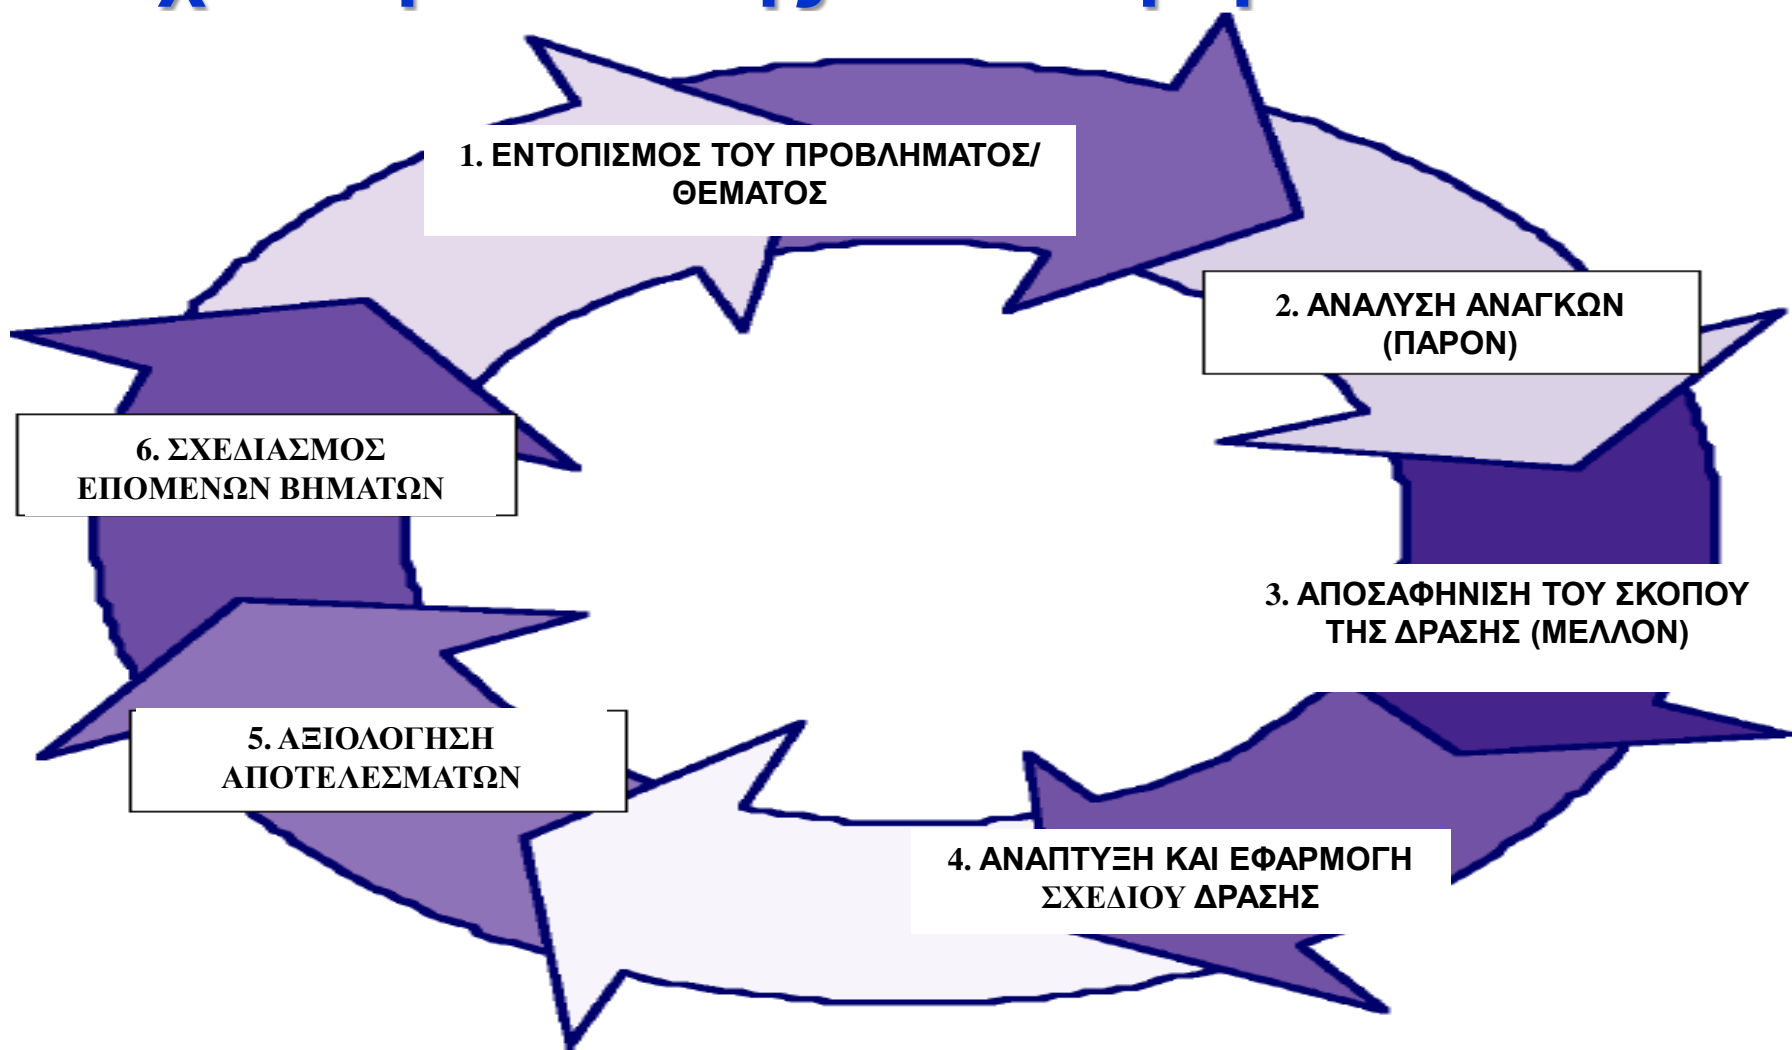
1. ΕΝΤΟΠΙΣΜΟΣ ΤΟΥ ΠΡΟΒΛΗΜΑΤΟΣ/ ΘΕΜΑΤΟΣ

2. ΑΝΑΛΥΣΗ ΑΝΑΓΚΩΝ (ΠΑΡΟΝ)

3. ΑΠΟΣΑΦΗΝΙΣΗ ΤΟΥ ΣΚΟΠΟΥ ΤΗΣ ΔΡΑΣΗΣ (ΜΕΛΛΟΝ)

4. ΑΝΑΠΤΥΞΗ ΚΑΙ ΕΦΑΡΜΟΓΗ ΣΧΕΔΙΟΥ ΔΡΑΣΗΣ

5. ΑΞΙΟΛΟΓΗΣΗ ΑΠΟΤΕΛΕΣΜΑΤΩΝ

6. ΣΧΕΔΙΑΣΜΟΣ ΕΠΟΜΕΝΩΝ ΒΗΜΑΤΩΝ